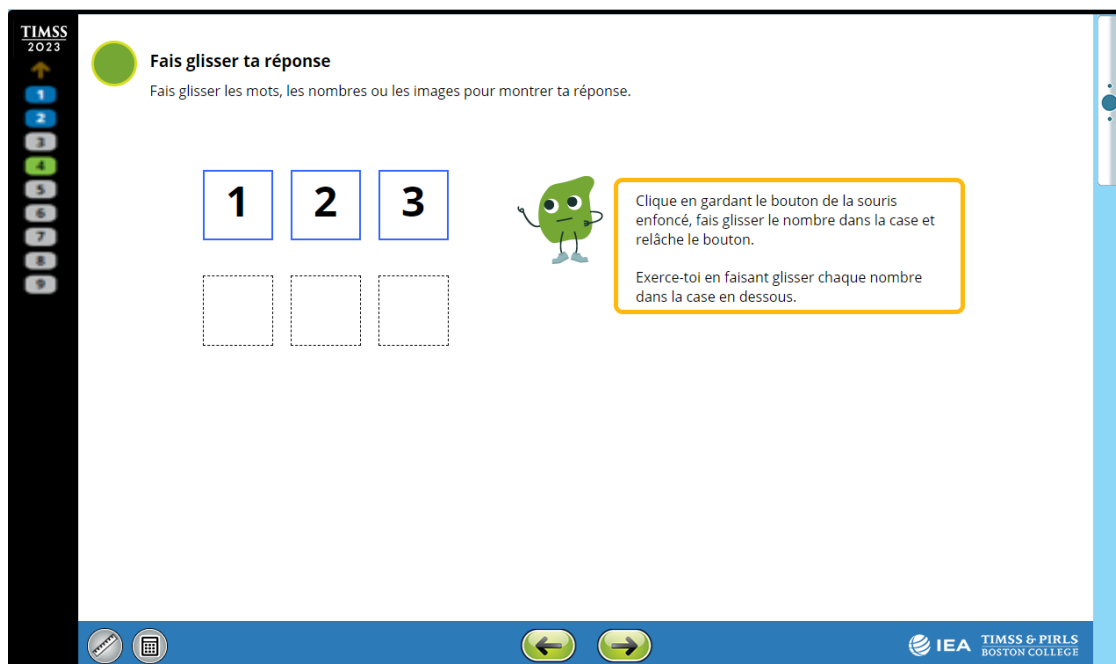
TIMSS
2023

1
2
3
4
5
6
7
8
9

Fais glisser ta réponse

Fais glisser les mots, les nombres ou les images pour montrer ta réponse.

| 1 | 2 | 3 |
|---|---|---|
|  |  |  |

Clique en gardant le bouton de la souris enfoncé, fais glisser le nombre dans la case et relâche le bouton.

Exerce-toi en faisant glisser chaque nombre dans la case en dessous.

IEA TIMSS & PIRLS BOSTON COLLEGE